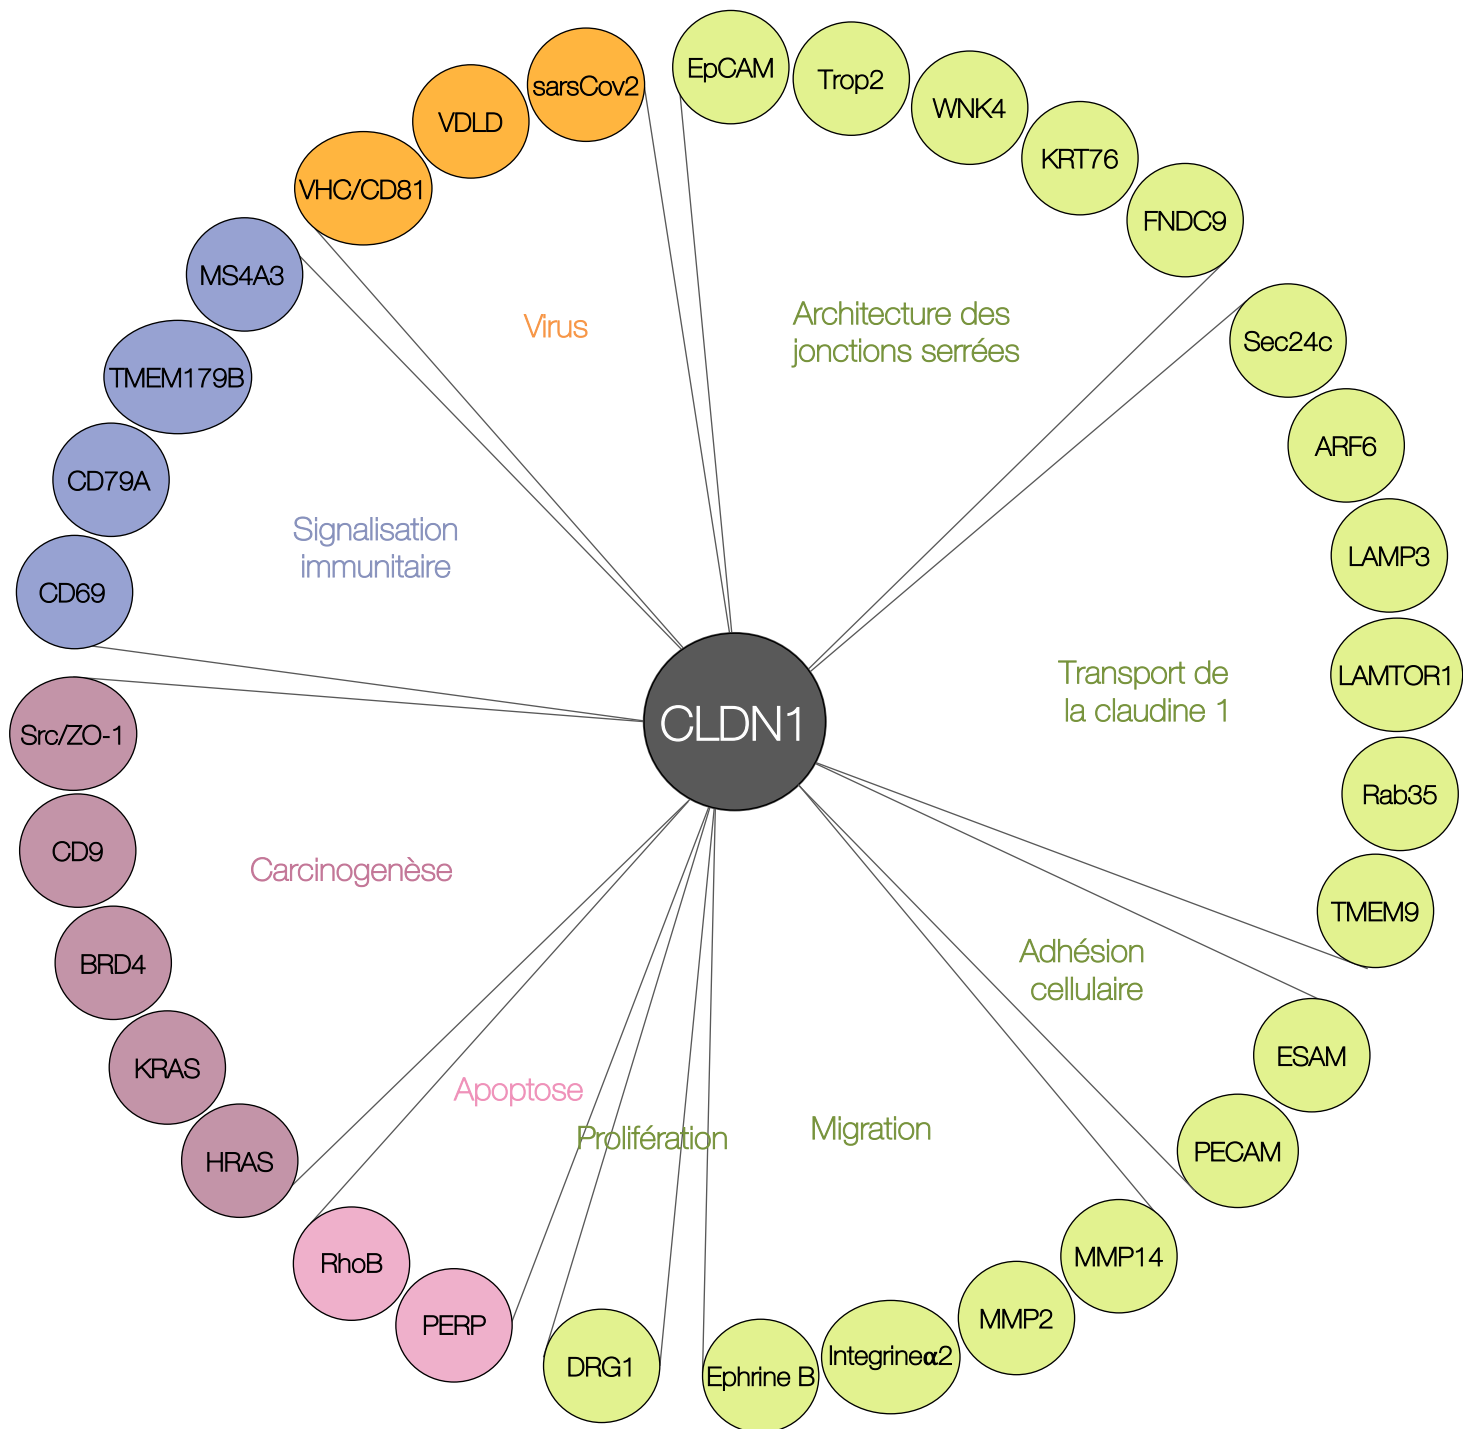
sarsCov2
VDLD
VHC/CD81
EpCAM
Trop2
WNK4
KRT76
FNDC9

Virus

Architecture des jonctions serrées

MS4A3
TMEM179B
CD79A
CD69

Signalisation immunitaire

Sec24c
ARF6
LAMP3
LAMTOR1
Rab35
TMEM9

Transport de la claudine 1

CLDN1

Src/ZO-1
CD9
BRD4
KRAS
HRAS

Carcinogenèse

Adhésion cellulaire

ESAM
PECAM

Apoptose

Prolifération

Migration

RhoB
PERP
DRG1
Ephrine B
Integrine$\alpha$2
MMP2
MMP14